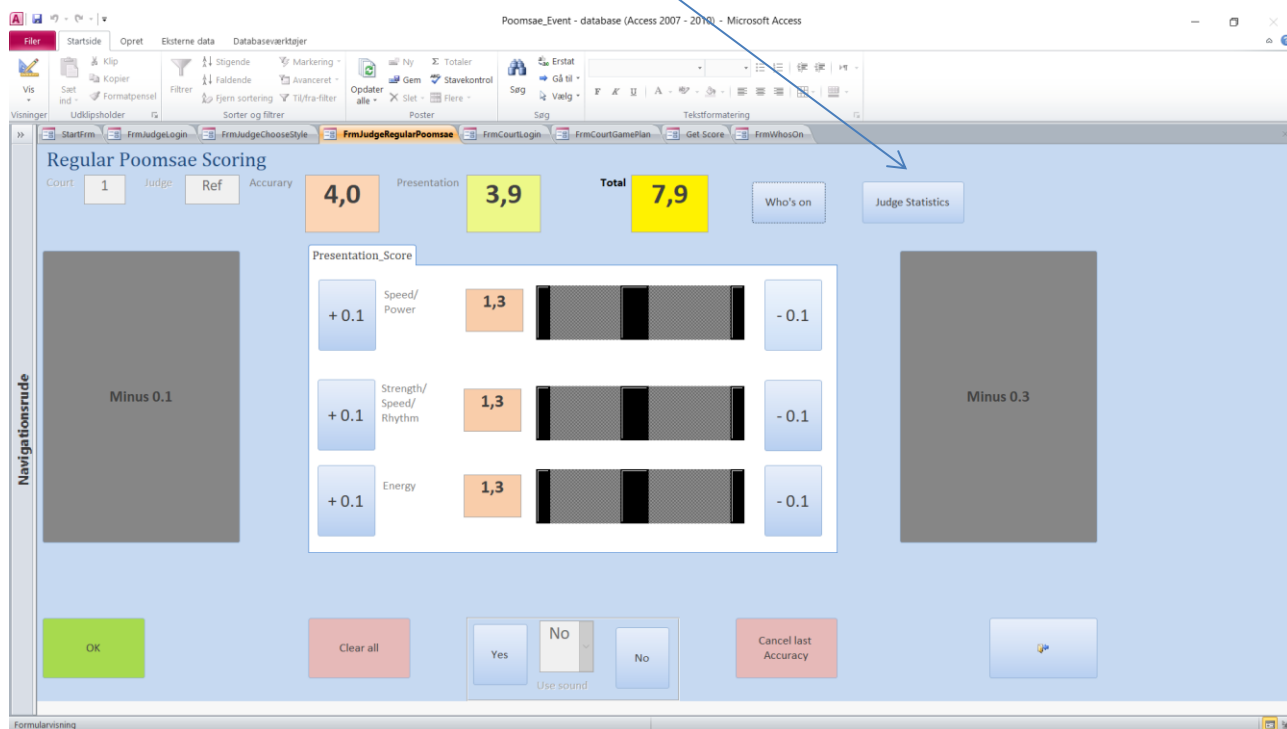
Poomsae_Event - database (Access 2007 - 2010) - Microsoft Access

Filer Startside Opret Eksterne data Databaseværktøjer

Vis
Visninger
Sæt ind
Klip
Kopier
Formatpensel
Udklipsholder
Filtrer
Stigende
Faldende
Fjern sortering
Markering
Avanceret
Til/fra-filter
Sorter og filtrer
Opdater alle
Ny
Gem
Slet
Totaler
Stavekontrol
Flere
Poster
Søg
Erstat
Gå til
Vælg
Søg
Tekstformatering

StartFrm FrmJudgeLogin FrmJudgeChooseStyle FrmJudgeRegularPoomsae FrmCourtLogin FrmCourtGamePlan Get Score FrmWhosOn

Navigationsrude

Regular Poomsae Scoring

Court 1 Judge Ref Accurary 4,0 Presentation 3,9 Total 7,9

Who's on

Judge Statistics

Minus 0.1

Presentation_Score

+ 0.1 Speed/ Power 1,3 - 0.1

+ 0.1 Strength/ Speed/ Rhythm 1,3 - 0.1

+ 0.1 Energy 1,3 - 0.1

Minus 0.3

OK

Clear all

Yes

No

Use sound

No

Cancel last Accuracy

Formularvisning